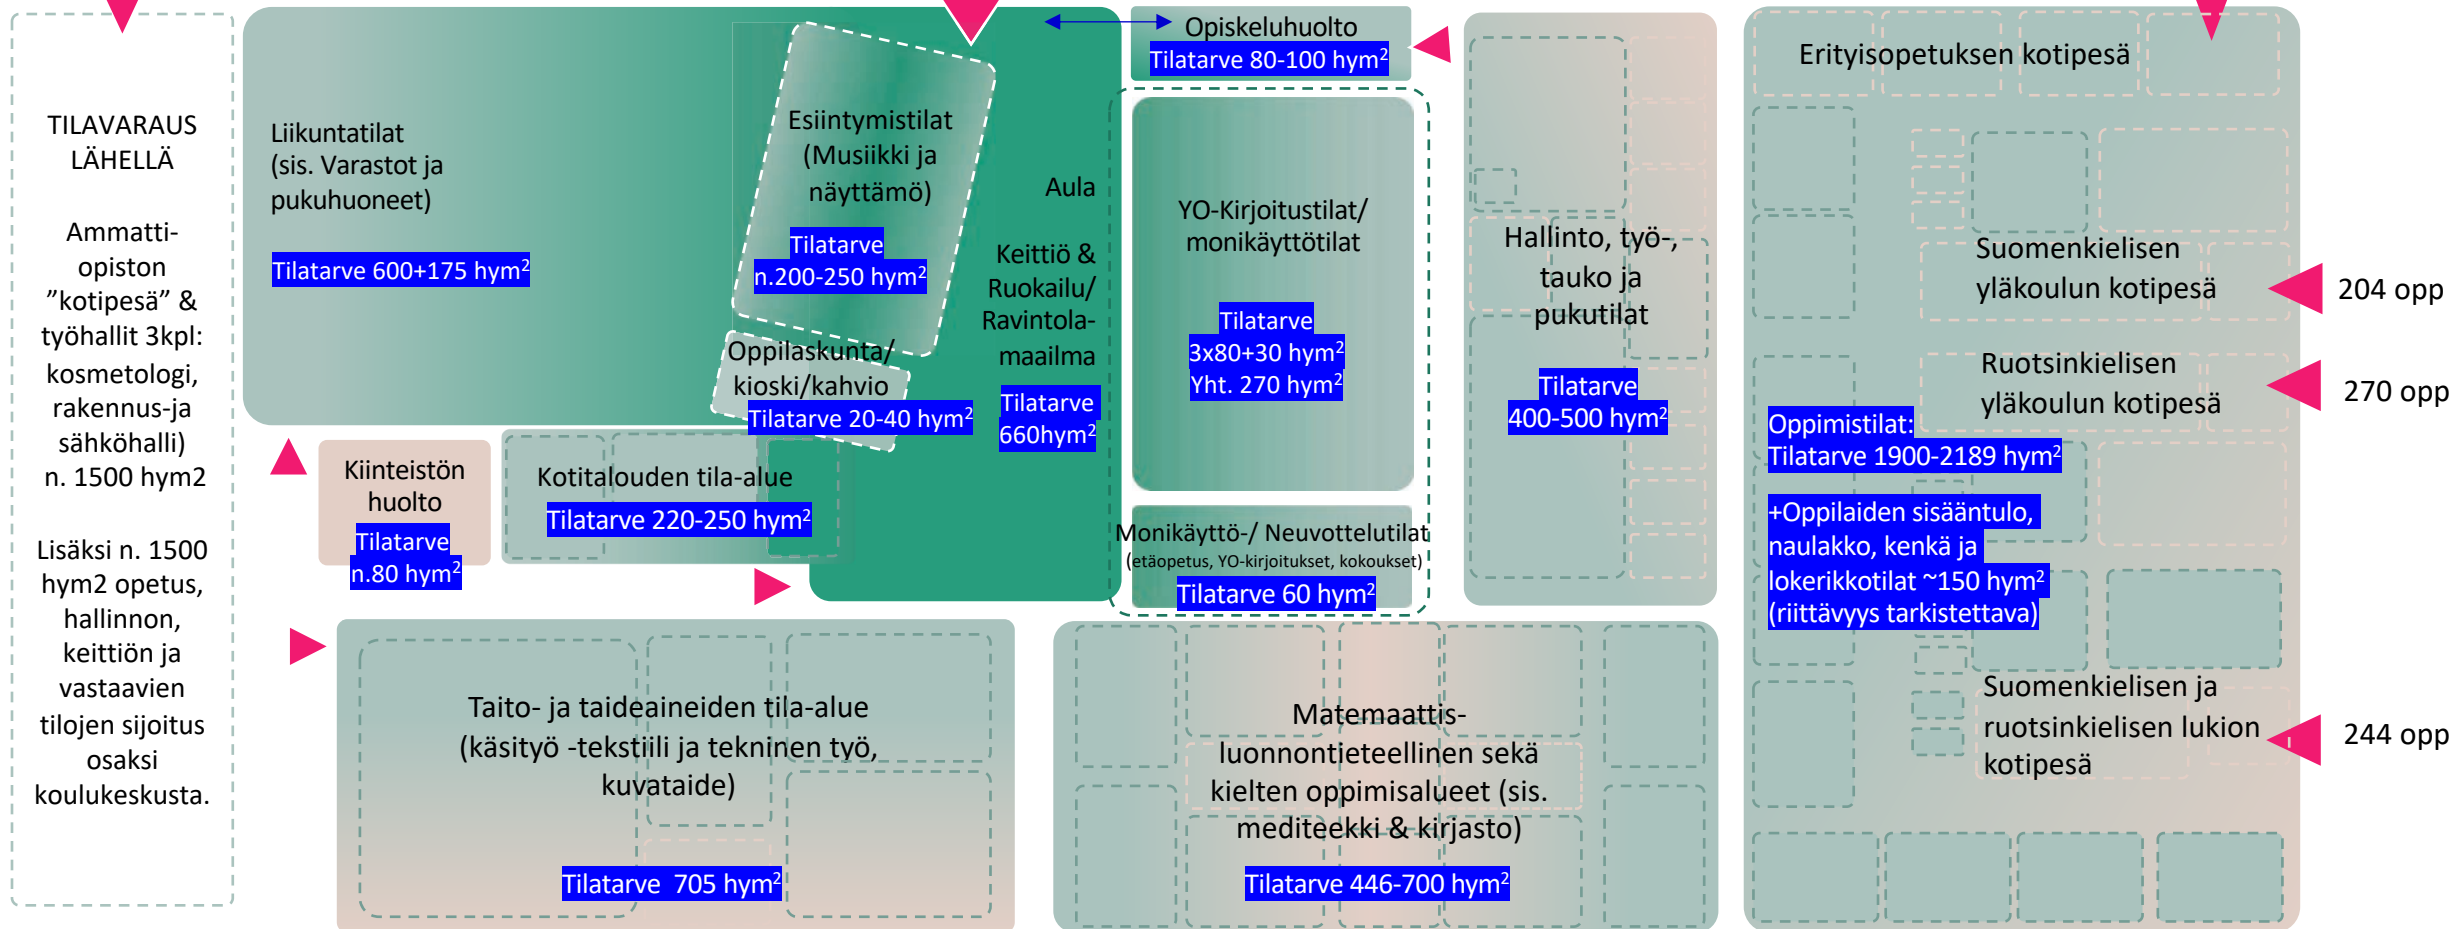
TILAVARAUS LÄHELLÄ

Ammatti-opiston ”kotipesä” & työhallit 3kpl: kosmetologi, rakennus-ja sähköhalli) n. 1500 hym2

Lisäksi n. 1500 hym2 opetus, hallinnon, keittiön ja vastaavien tilojen sijoitus osaksi koulukeskusta.

Liikuntatilat (sis. Varastot ja pukuhuoneet)

Tilatarve 600+175 hym$^2$

Esiintymistilat (Musiikki ja näyttämö)

Tilatarve n.200-250 hym$^2$

Aula

Keittiö & Ruokailu/ Ravintola-maailma

Tilatarve 660hym$^2$

Oppilaskunta/ kioski/kahvio

Tilatarve 20-40 hym$^2$

Opiskeluhuolto

Tilatarve 80-100 hym$^2$

YO-Kirjoitustilat/ monikäyttötilat

Tilatarve 3x80+30 hym$^2$ Yht. 270 hym$^2$

Monikäyttö-/ Neuvottelutilat (etäopetus, YO-kirjoitukset, kokoukset)

Tilatarve 60 hym$^2$

Hallinto, työ-, tauko ja pukutilat

Tilatarve 400-500 hym$^2$

Erityisopetuksen kotipesä

Suomenkielisen yläkoulun kotipesä

204 opp

Ruotsinkielisen yläkoulun kotipesä

270 opp

Oppimistilat: Tilatarve 1900-2189 hym$^2$

+Oppilaiden sisääntulo, naulakko, kenkä ja lokerikkotilat ~150 hym$^2$ (riittävyys tarkistettava)

Suomenkielisen ja ruotsinkielisen lukion kotipesä

244 opp

Kiinteistön huolto

Tilatarve n.80 hym$^2$

Kotitalouden tila-alue

Tilatarve 220-250 hym$^2$

Taito- ja taideaineiden tila-alue (käsityö -tekstiili ja tekninen työ, kuvataide)

Tilatarve 705 hym$^2$

Matemaattis-luonnontieteellinen sekä kielten oppimisalueet (sis. mediteekki & kirjasto)

Tilatarve 446-700 hym$^2$